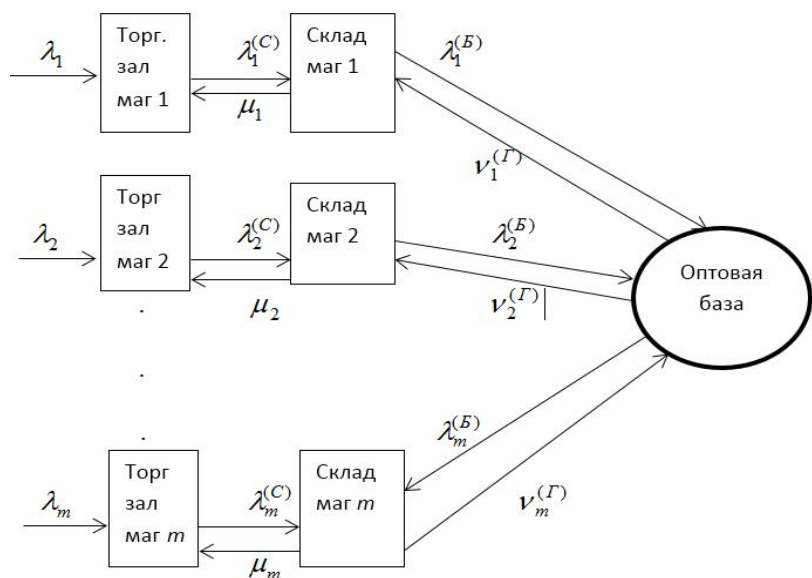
$\lambda_1$

Торг. зал маг 1

$\lambda_1^{(C)}$

$\mu_1$

Склад маг 1

$\lambda_1^{(Б)}$

$\nu_1^{(Г)}$

$\lambda_2$

Торг зал маг 2

$\lambda_2^{(C)}$

$\mu_2$

Склад маг 2

$\lambda_2^{(Б)}$

$\nu_2^{(Г)}$

Оптовая база

.

.

.

$\lambda_m$

Торг зал маг $m$

$\lambda_m^{(C)}$

$\mu_m$

Склад маг $m$

$\lambda_m^{(Б)}$

$\nu_m^{(Г)}$